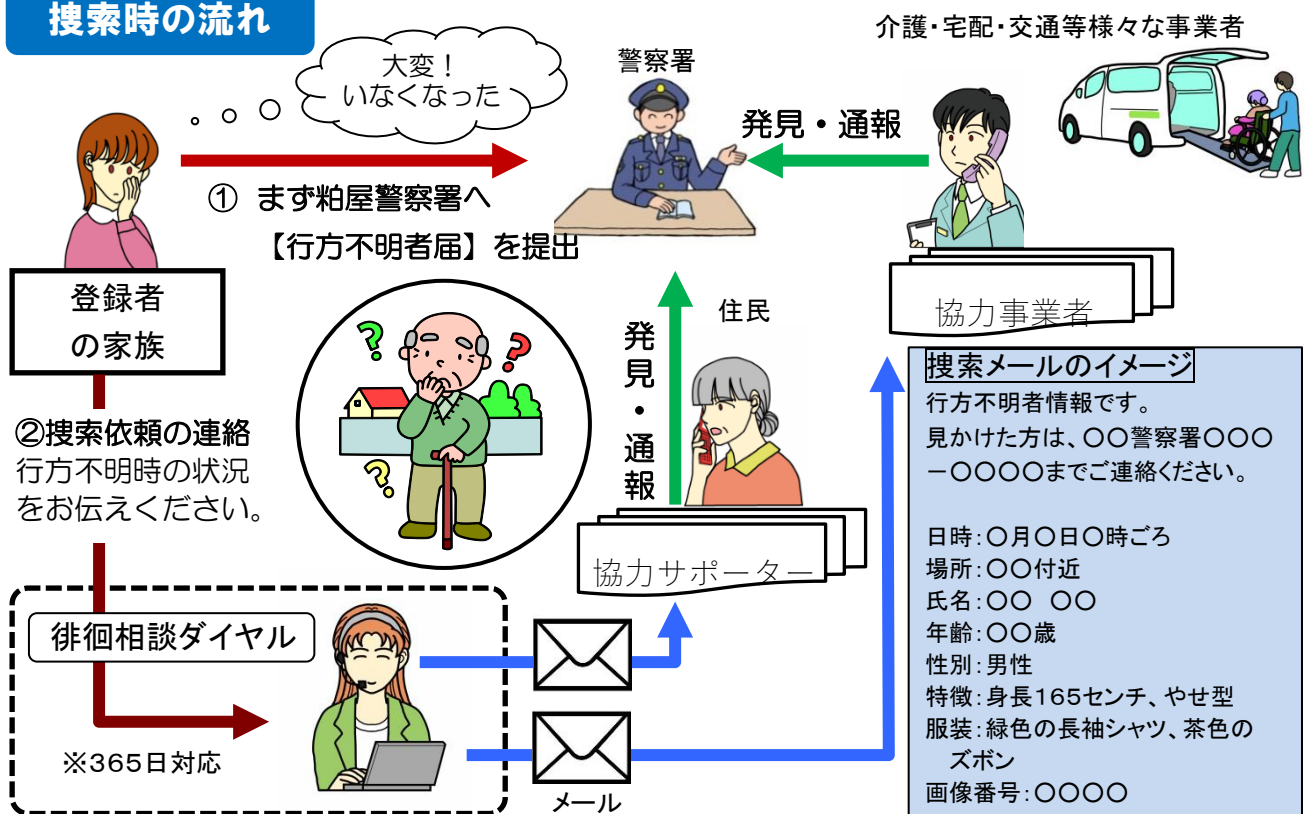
搜索時の流れ

大変！
いなくなった

警察署

介護・宅配・交通等様々な事業者

発見・通報

① まず粕屋警察署へ
【行方不明者届】を提出

登録者
の家族

住民

発見・通報

協力事業者

②搜索依頼の連絡
行方不明時の状況
をお伝えください。

協力サポーター

搜索メールのイメージ
行方不明者情報です。
見かけた方は、〇〇警察署〇〇〇－〇〇〇〇までご連絡ください。

日時：〇月〇日〇時ごろ
場所：〇〇付近
氏名：〇〇 〇〇
年齢：〇〇歳
性別：男性
特徴：身長165センチ、やせ型
服装：緑色の長袖シャツ、茶色のズボン
画像番号：〇〇〇〇

徘徊相談ダイヤル

※365日対応

メール